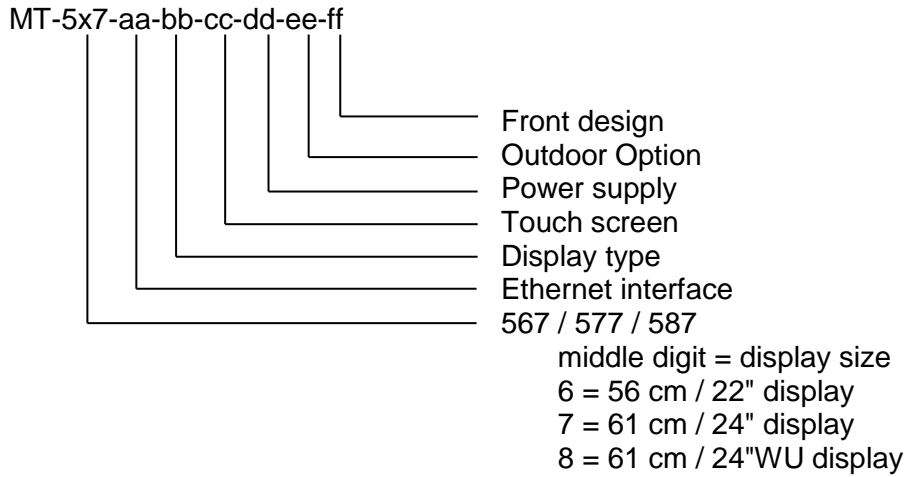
MT-5x7-aa-bb-cc-dd-ee-ff

Front design
Outdoor Option
Power supply
Touch screen
Display type
Ethernet interface
567 / 577 / 587
middle digit = display size
6 = 56 cm / 22" display
7 = 61 cm / 24" display
8 = 61 cm / 24"WU display